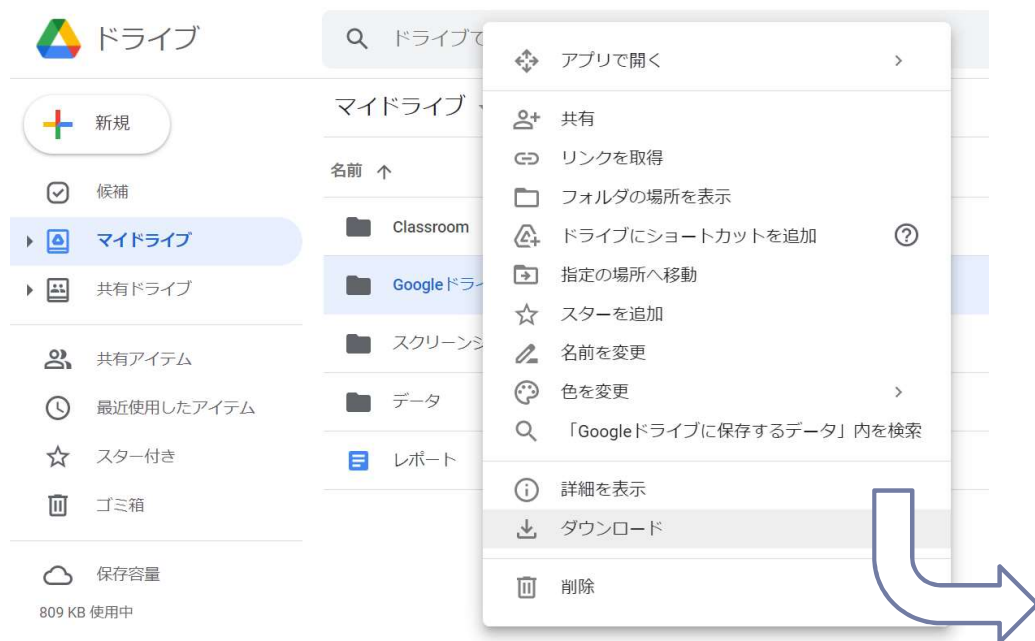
ドライブ

ドライブで

新規

候補

マイドライブ

共有ドライブ

共有アイテム

最近使用したアイテム

スター付き

ゴミ箱

保存容量

809 KB 使用中

マイドライブ

名前 ↑

Classroom

Googleドライ

スクリーンシ

データ

レポート

アプリで開く >

共有

リンクを取得

フォルダの場所を表示

ドライブにショートカットを追加 ?

指定の場所へ移動

スターを追加

名前を変更

色を変更 >

「Googleドライブに保存するデータ」内を検索

詳細を表示

ダウンロード

削除